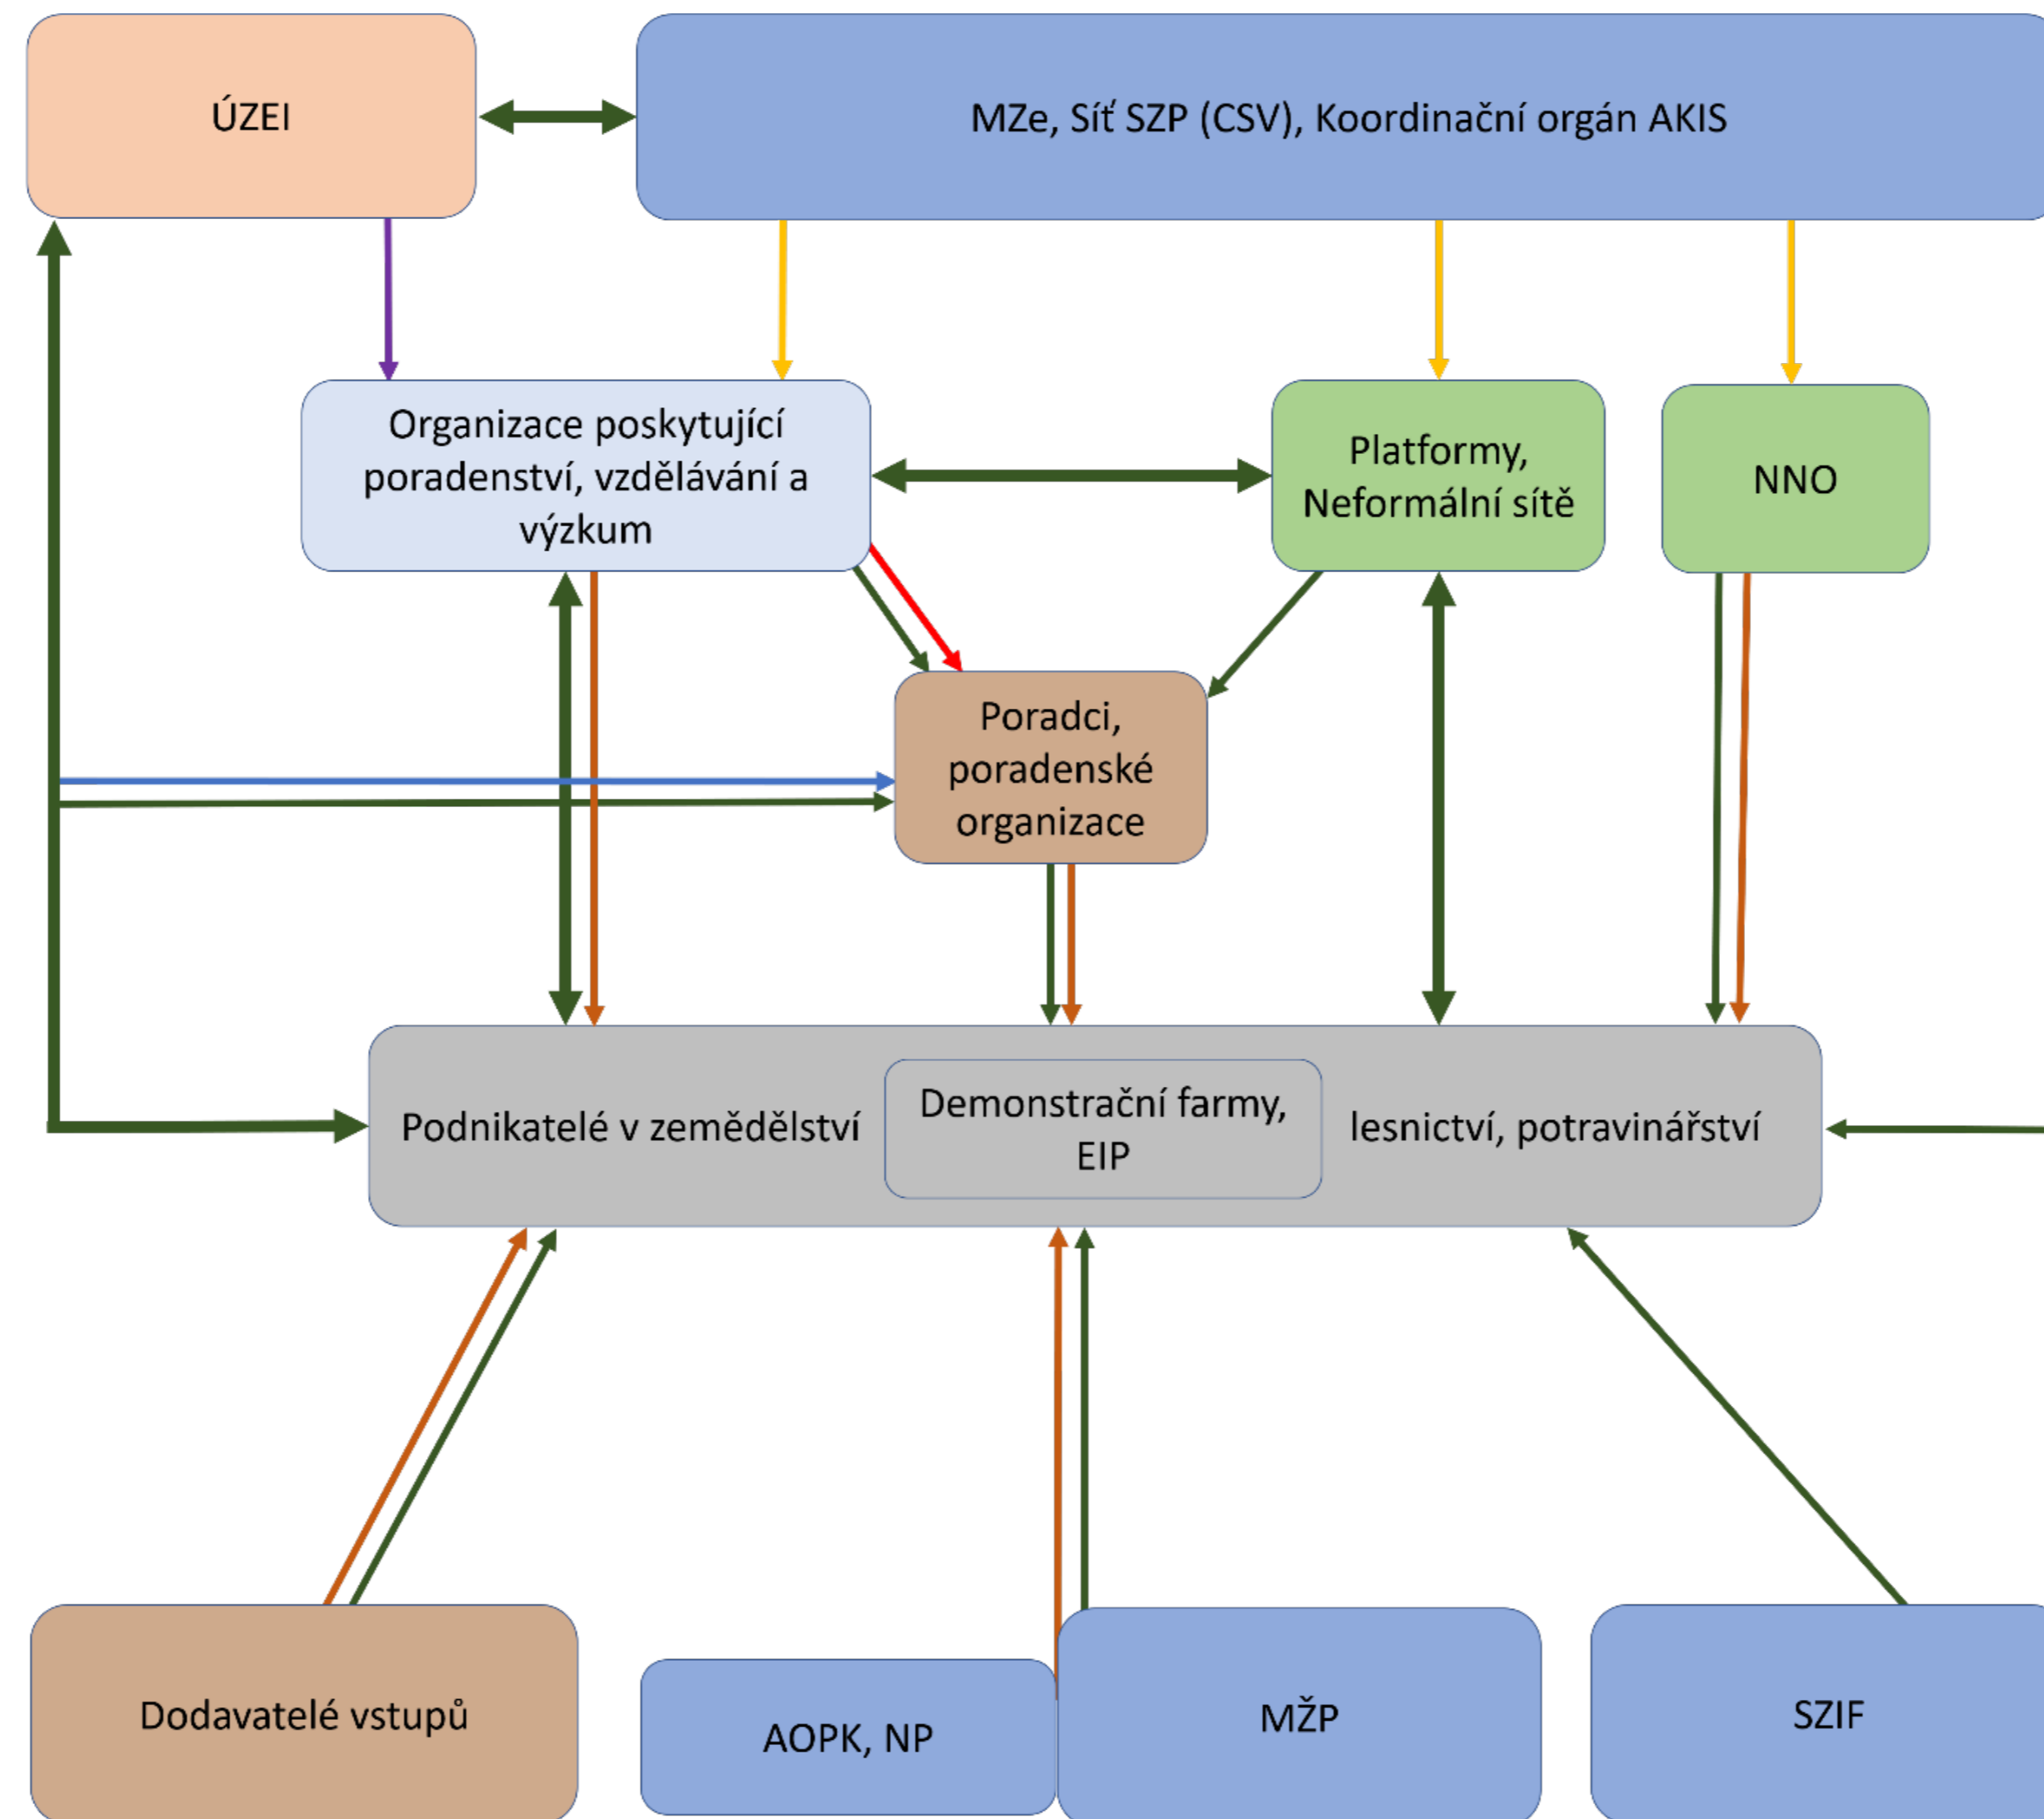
ÚZEI

MZe, Síť SZP (CSV), Koordinační orgán AKIS

Organizace poskytující poradenství, vzdělávání a výzkum

Platformy, Neformální sítě

NNO

Poradci, poradenské organizace

Podnikatelé v zemědělství

Demonstrační farmy, EIP

lesnictví, potravinářství

Dodavatelé vstupů

AOPK, NP

MŽP

SZIF